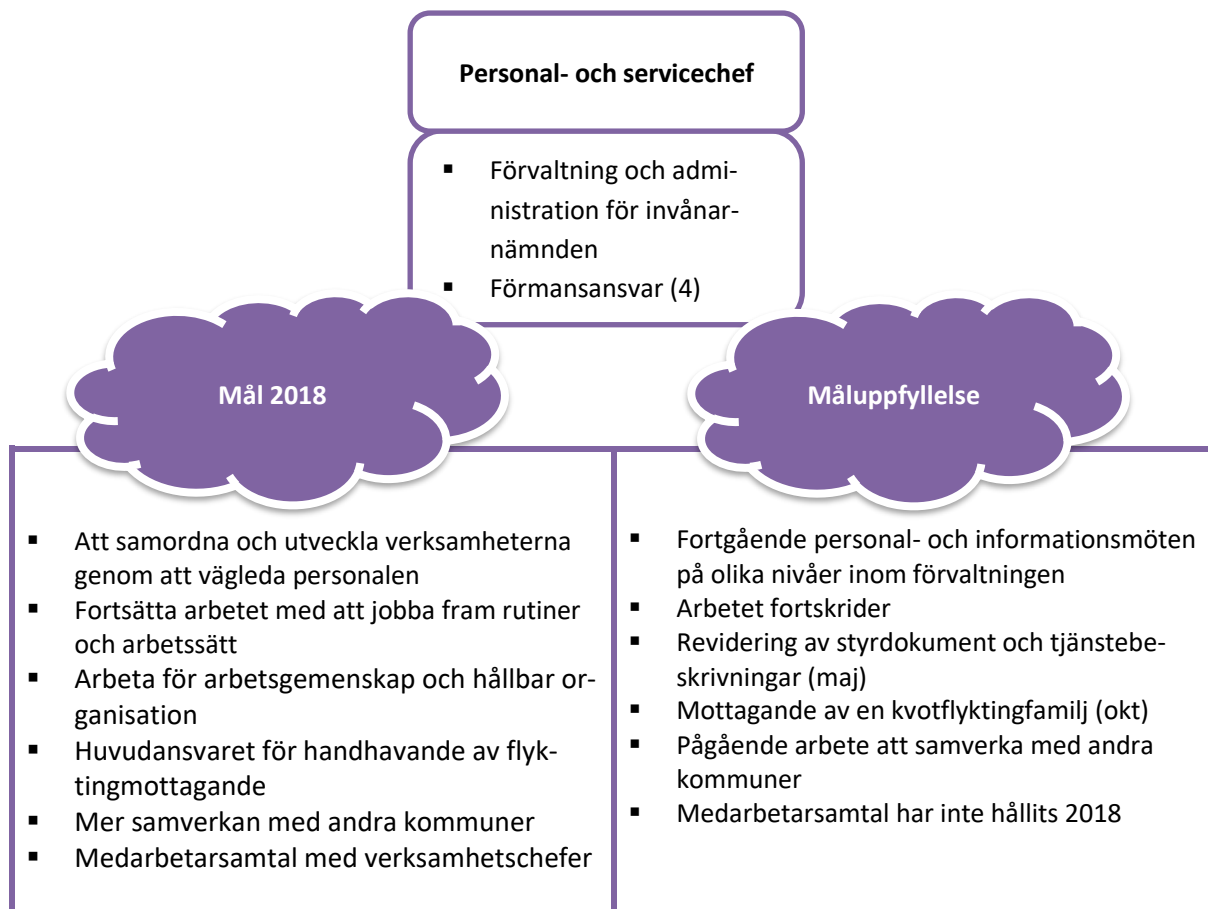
Personal- och servicechef

- Förvaltning och administration för invånarnämnden
- Förmansansvar (4)

Mål 2018

Måluppfyllelse

- Att samordna och utveckla verksamheterna genom att vägleda personalen
- Fortsätta arbetet med att jobba fram rutiner och arbetssätt
- Arbeta för arbetsgemenskap och hållbar organisation
- Huvudansvaret för handhavande av flyktingmottagande
- Mer samverkan med andra kommuner
- Medarbetarsamtal med verksamhetschefer

- Fortgående personal- och informationsmöten på olika nivåer inom förvaltningen
- Arbetet fortskrider
- Revidering av styrdokument och tjänstebeskrivningar (maj)
- Mottagande av en kvotflyktingfamilj (okt)
- Pågående arbete att samverka med andra kommuner
- Medarbetarsamtal har inte hållits 2018